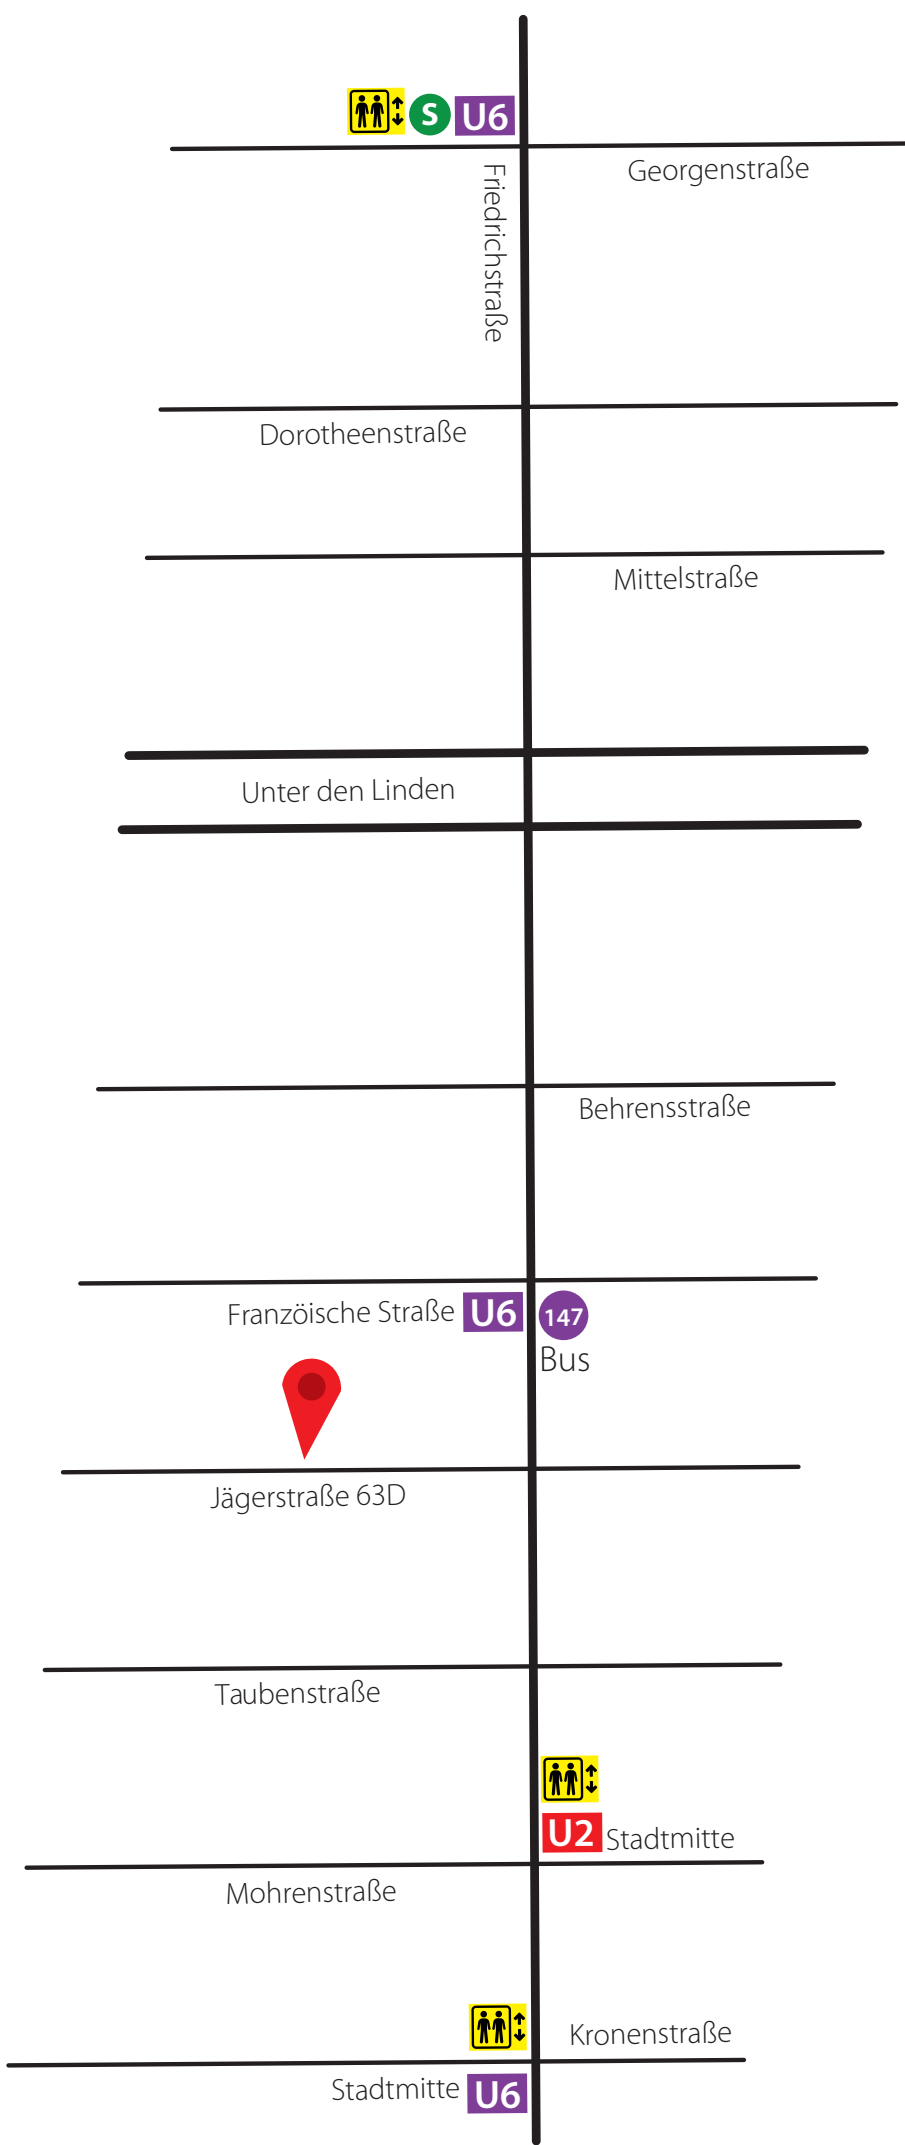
S U6

Georgenstraße

Friedrichstraße

Dorotheenstraße

Mittelstraße

Unter den Linden

Behrensstraße

Franzöische Straße U6

147 Bus

Jägerstraße 63D

Taubenstraße

U2 Stadtmitte

Mohrenstraße

Kronenstraße

Stadtmitte U6